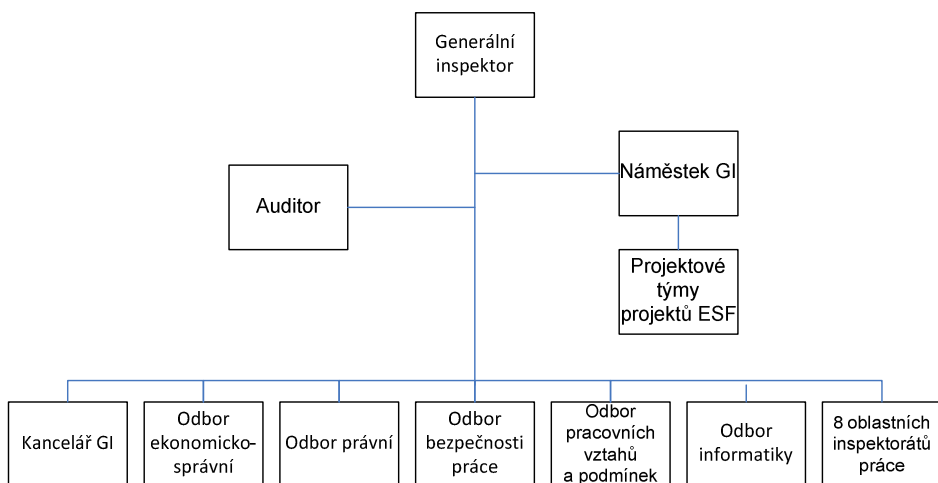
Generální inspektor

Náměstek GI

Auditor

Projektové týmy projektů ESF

Kancelář GI

Odbor ekonomicko-správní

Odbor právní

Odbor bezpečnosti práce

Odbor pracovních vztahů a podmínek

Odbor informatiky

8 oblastních inspektorátů práce